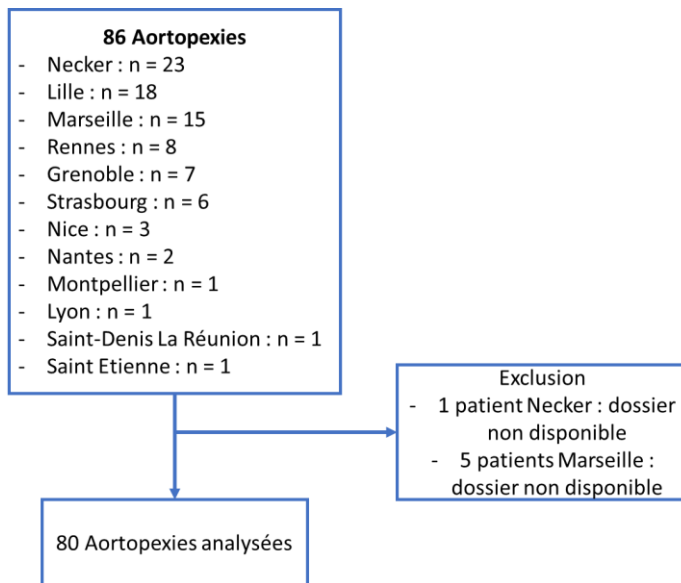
**86 Aortopexies**
- Necker : n = 23
- Lille : n = 18
- Marseille : n = 15
- Rennes : n = 8
- Grenoble : n = 7
- Strasbourg : n = 6
- Nice : n = 3
- Nantes : n = 2
- Montpellier : n = 1
- Lyon : n = 1
- Saint-Denis La Réunion : n = 1
- Saint Etienne : n = 1

Exclusion
- 1 patient Necker : dossier non disponible
- 5 patients Marseille : dossier non disponible

80 Aortopexies analysées